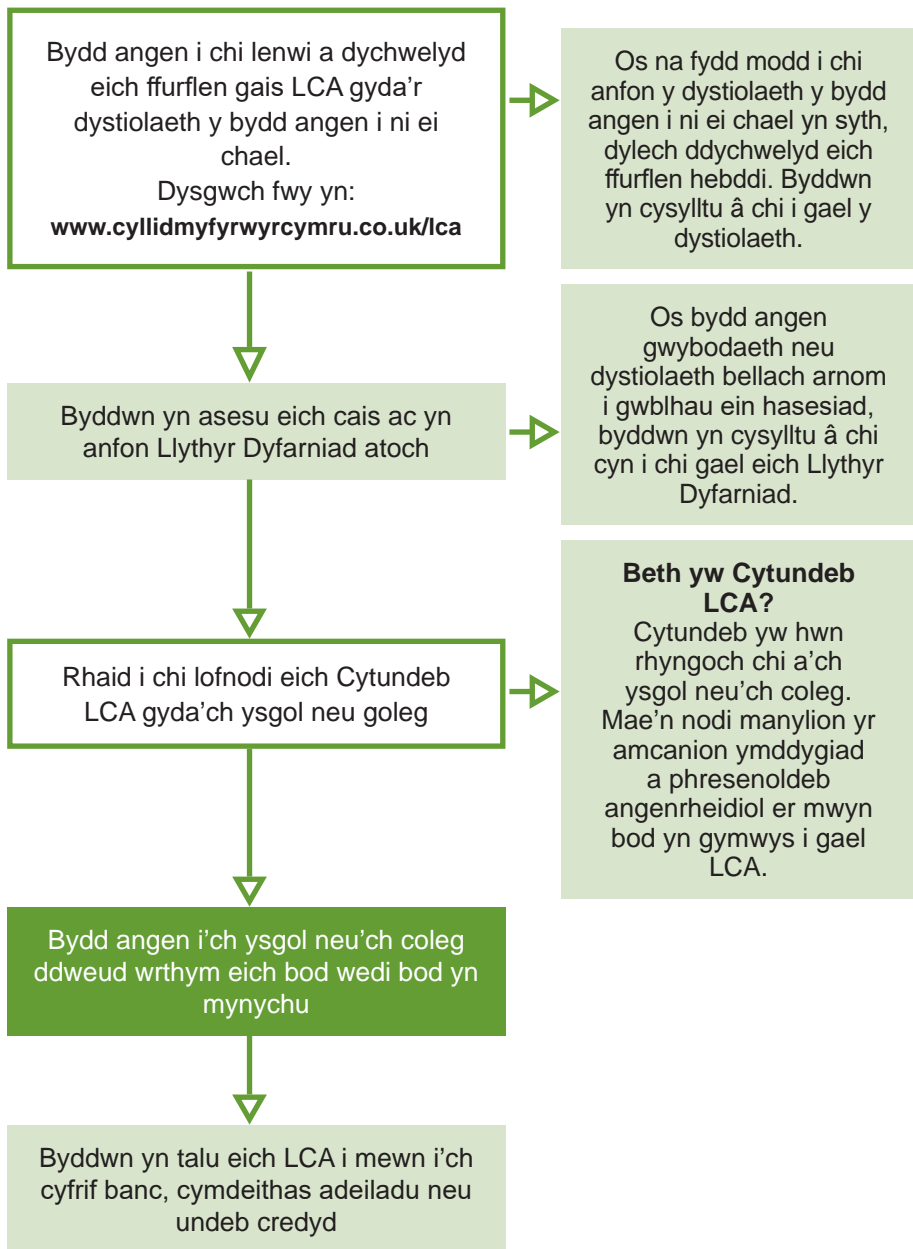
Bydd angen i chi lenwi a dychwelyd eich ffurflen gais LCA gyda'r dystiolaeth y bydd angen i ni ei chael.
Dysgwch fwy yn:
**www.cyllidmyfyrwyrcymru.co.uk/lca**

Os na fydd modd i chi anfon y dystiolaeth y bydd angen i ni ei chael yn syth, dylech ddychwelyd eich ffurflen hebddi. Byddwn yn cysylltu â chi i gael y dystiolaeth.

Byddwn yn asesu eich cais ac yn anfon Llythyr Dyfarniad atoch

Os bydd angen gwybodaeth neu dystiolaeth bellach arnom i gwblhau ein hasesiad, byddwn yn cysylltu â chi cyn i chi gael eich Llythyr Dyfarniad.

Rhaid i chi lofnodi eich Cytundeb LCA gyda'ch ysgol neu goleg

**Beth yw Cytundeb LCA?**
Cytundeb yw hwn rhyngoch chi a'ch ysgol neu'ch coleg. Mae'n nodi manylion yr amcanion ymddygiad a phresenoldeb angenrheidiol er mwyn bod yn gymwys i gael LCA.

Bydd angen i'ch ysgol neu'ch coleg ddweud wrthym eich bod wedi bod yn mynychu

Byddwn yn talu eich LCA i mewn i'ch cyfrif banc, cymdeithas adeiladu neu undeb credyd